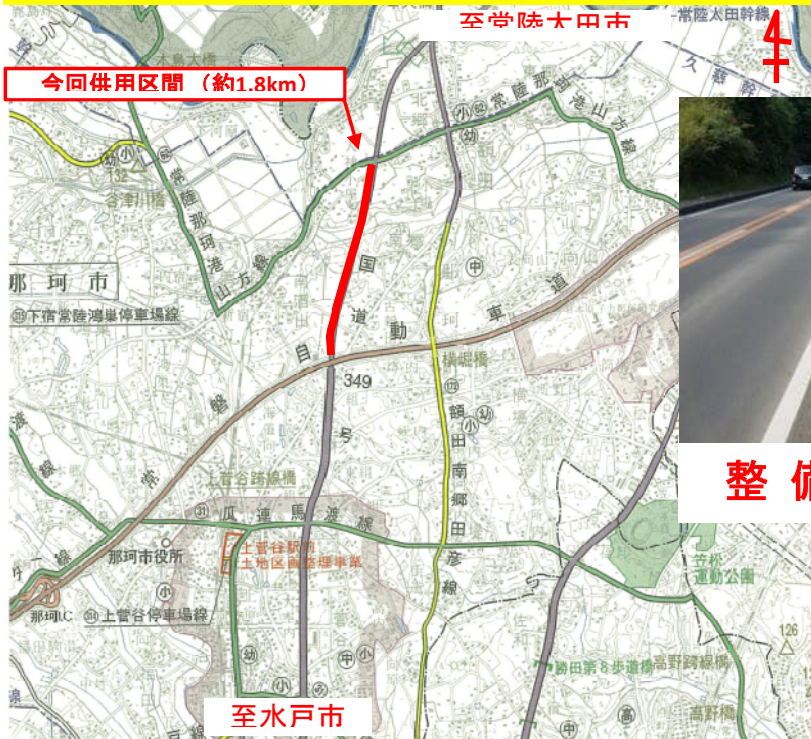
至常陸太田市

今回供用区間（約1.8km）

常陸太田幹線

久慈

木島大橋

常陸那珂港山方線

132

常陸那珂港山方線

合津川橋

那珂市

下宿常陸鴻巣停車場線

国道

349

号

常磐自動車道

横堀橋

静田南郷田彦線

上菅谷跨線橋

瓜連馬渡線

那珂市役所

上菅谷駅前土地区画整理事業

那珂IC

上菅谷停車場線

笠松運動公園

勝田第8歩道橋

高野跨線橋

高野橋

126

整備

至水戸市